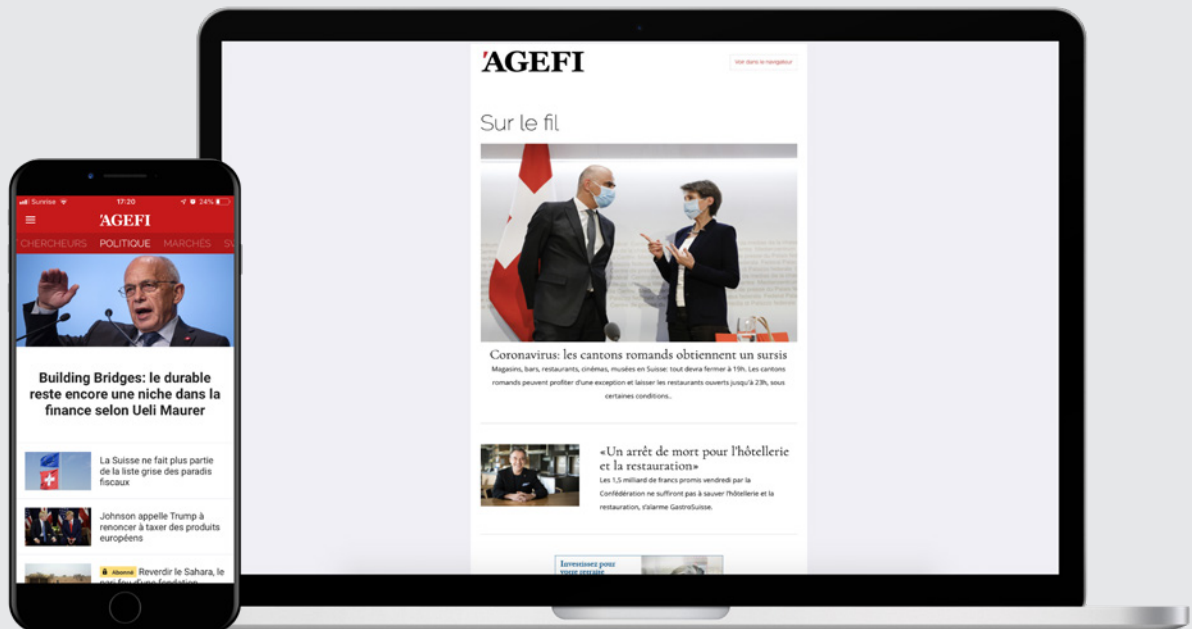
'AGEFI

Voir dans le navigateur

Sur le fil

Coronavirus: les cantons romands obtiennent un sursis

Magasins, bars, restaurants, cinémas, musées en Suisse: tout devra fermer à 19h. Les cantons romands peuvent profiter d'une exception et laisser les restaurants ouverts jusqu'à 23h, sous certaines conditions..

«Un arrêt de mort pour l'hôtellerie et la restauration»

Les 1,5 milliard de francs promis vendredi par la Confédération ne suffiront pas à sauver l'hôtellerie et la restauration, s'alarme GastroSuisse.

Investissez pour votre retraite

Sunrise 17:20 24%

'AGEFI

CHERCHEURS POLITIQUE MARCHÉS S

Building Bridges: le durable reste encore une niche dans la finance selon Ueli Maurer

La Suisse ne fait plus partie de la liste grise des paradis fiscaux

Johnson appelle Trump à renoncer à taxer des produits européens

Abonné Reverdir le Sahara, le pari fou d'une fondation